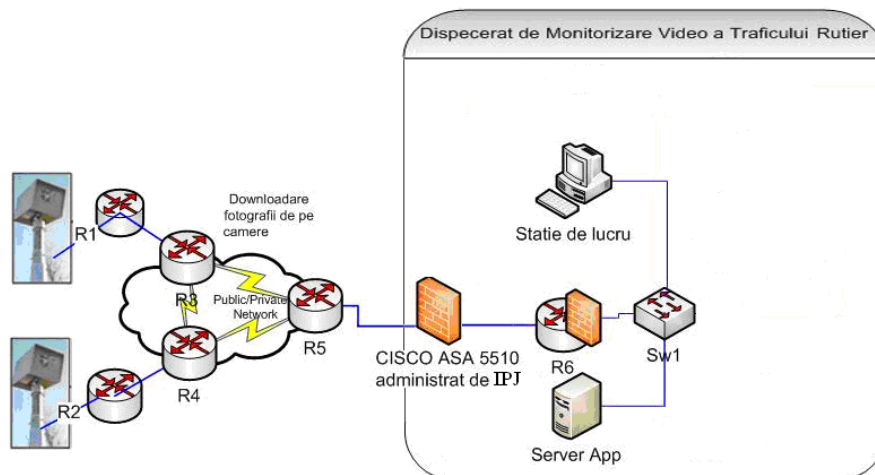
Dispecerat de Monitorizare Video a Traficului Rutier

Downloadare fotografii de pe camere

R1

R3

Public/Private Network

R5

R2

R4

Statie de lucru

CISCO ASA 5510 administrat de IPJ

R6

Sw1

Server App